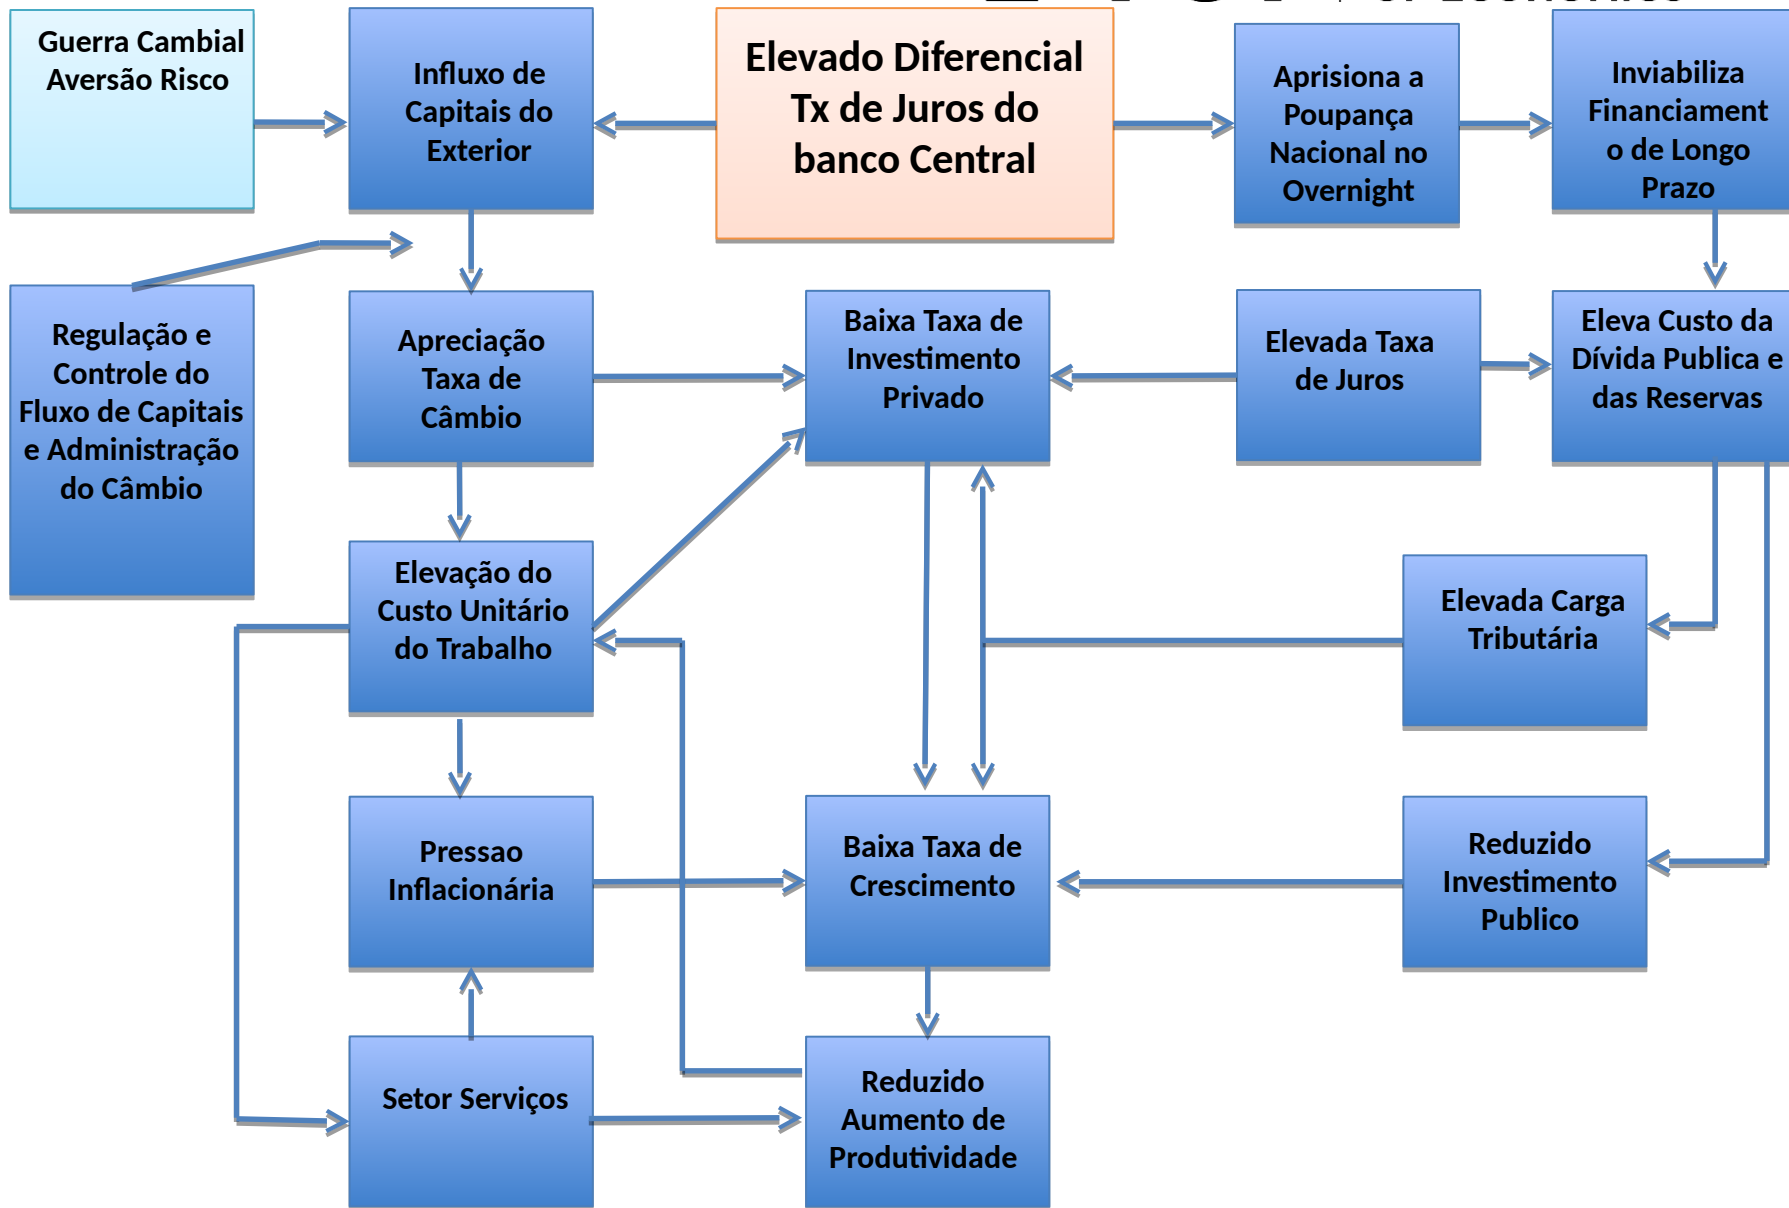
Guerra Cambial Aversão Risco

Influxo de Capitais do Exterior

Elevado Diferencial Tx de Juros do banco Central

Aprisiona a Poupança Nacional no Overnight

Inviabiliza Financiament o de Longo Prazo

Regulação e Controle do Fluxo de Capitais e Administração do Câmbio

Apreciação Taxa de Câmbio

Baixa Taxa de Investimento Privado

Elevada Taxa de Juros

Eleva Custo da Dívida Publica e das Reservas

Elevação do Custo Unitário do Trabalho

Elevada Carga Tributária

Pressao Inflacionária

Baixa Taxa de Crescimento

Reduzido Investimento Publico

Setor Serviços

Reduzido Aumento de Produtividade